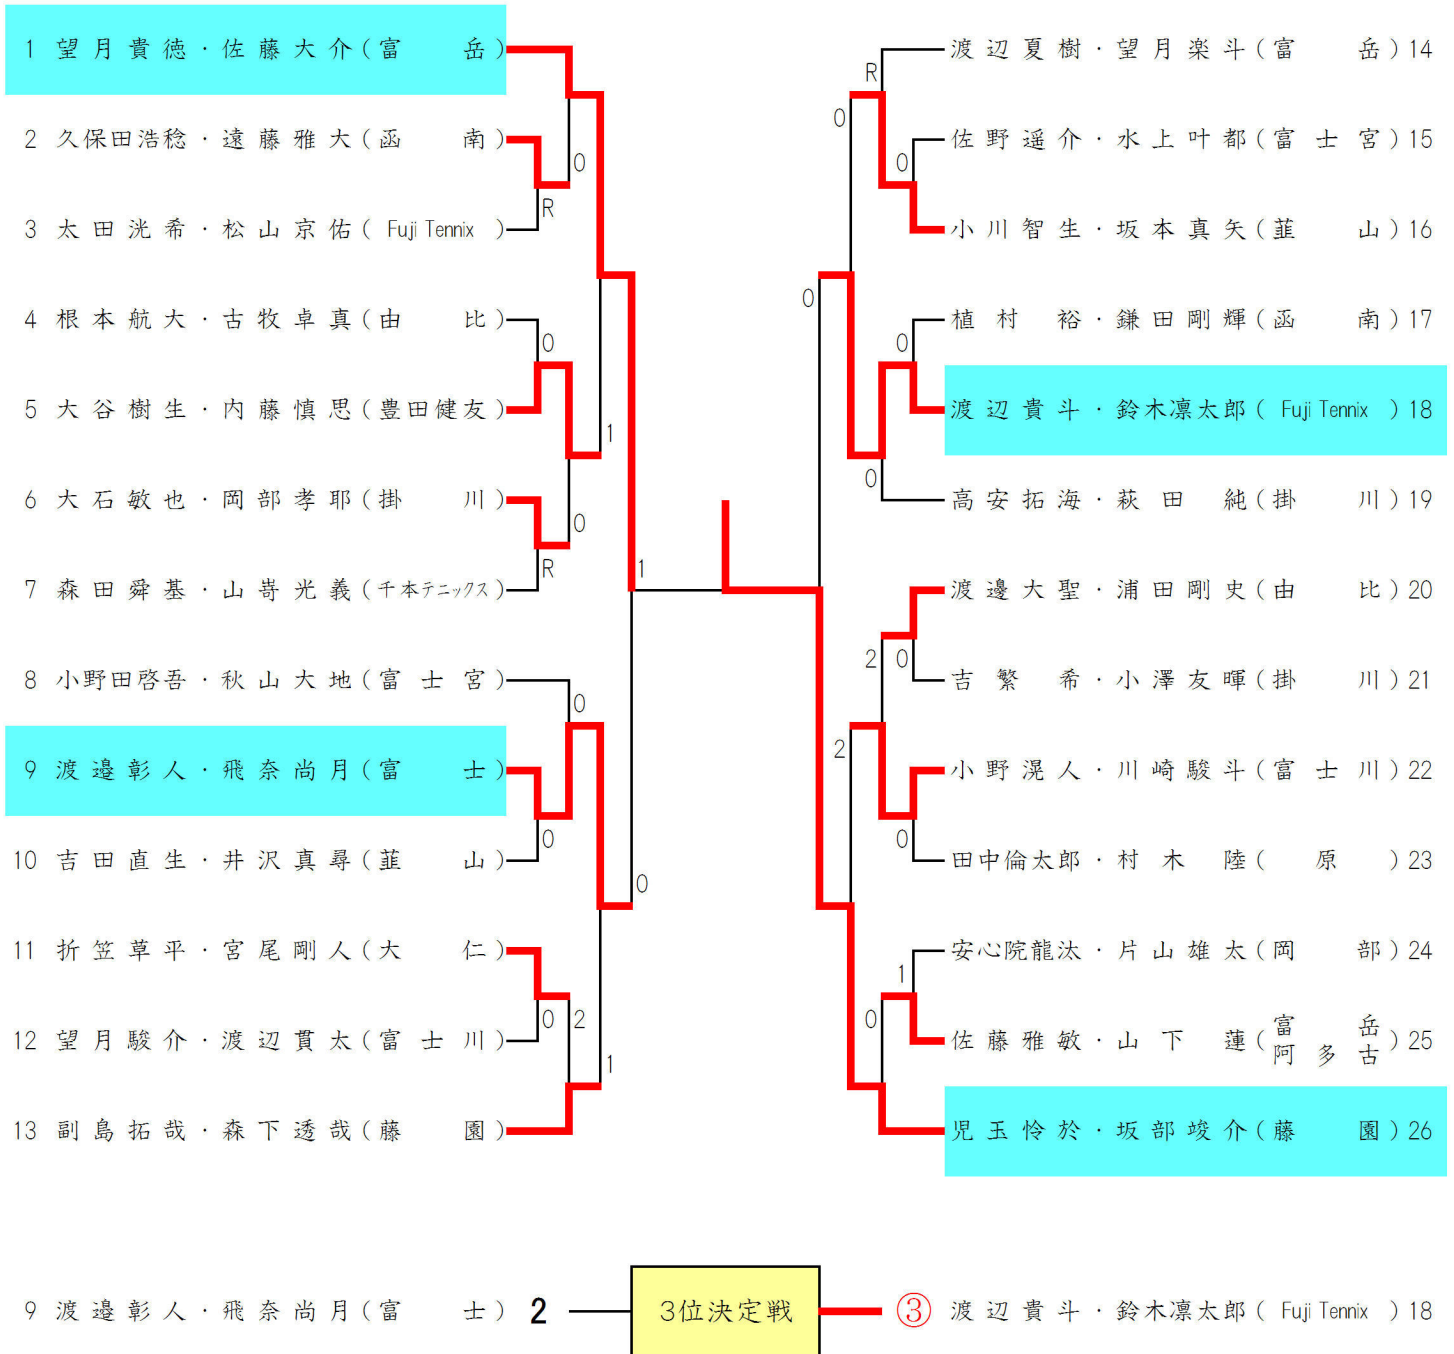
1 望月貴徳・佐藤大介（富　岳）
2 久保田浩稔・遠藤雅大（函　南）
3 太田洸希・松山京佑（ Fuji Tennix ）
4 根本航大・古牧卓真（由　比）
5 大谷樹生・内藤慎思（豊田健友）
6 大石敏也・岡部孝耶（掛　川）
7 森田舜基・山嵜光義（千本テニックス）
8 小野田啓吾・秋山大地（富士宮）
9 渡邉彰人・飛奈尚月（富　士）
10 吉田直生・井沢真尋（韮　山）
11 折笠草平・宮尾剛人（大　仁）
12 望月駿介・渡辺貫太（富士川）
13 副島拓哉・森下透哉（藤　園）

渡辺夏樹・望月楽斗（富　岳）14
佐野遥介・水上叶都（富士宮）15
小川智生・坂本真矢（韮　山）16
植村　裕・鎌田剛輝（函　南）17
渡辺貴斗・鈴木凜太郎（ Fuji Tennix ）18
高安拓海・萩田　純（掛　川）19
渡邊大聖・浦田剛史（由　比）20
吉繁　希・小澤友暉（掛　川）21
小野滉人・川崎駿斗（富士川）22
田中倫太郎・村木　陸（　原　）23
安心院龍汰・片山雄太（岡　部）24
佐藤雅敏・山下　蓮（富岳 阿多古）25
児玉怜於・坂部竣介（藤　園）26

0 R 0 R 1 0 R 0 1 0 0 0 2 1 1 0
R 0 0 0 0 0 0 2 0 2 0 1 0

9 渡邉彰人・飛奈尚月（富　士） 2
3位決定戦
③ 渡辺貴斗・鈴木凜太郎（ Fuji Tennix ）18